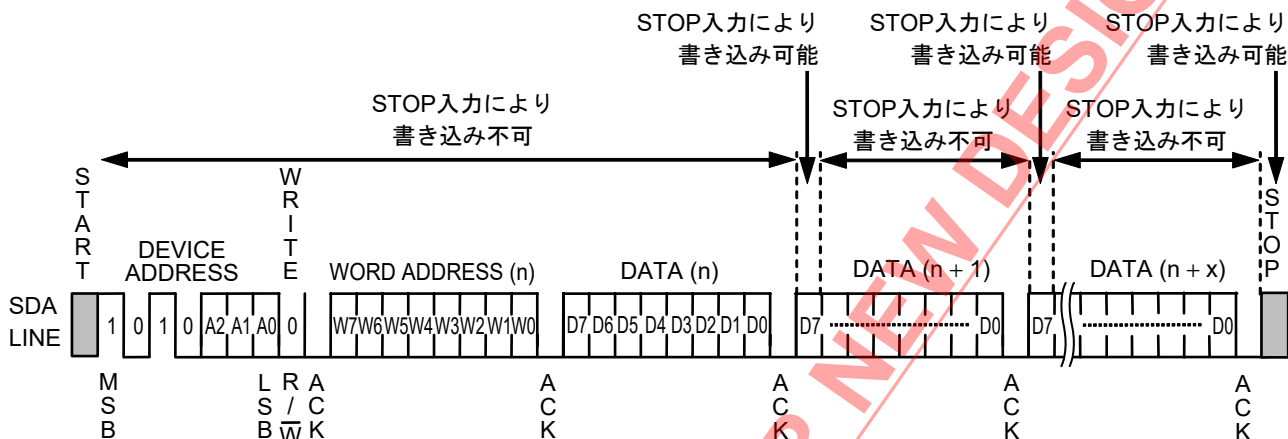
STOP入力により 書き込み可能

STOP入力により 書き込み可能

STOP入力により 書き込み可能

STOP入力により 書き込み不可

STOP入力により 書き込み不可

STOP入力により 書き込み不可

START

DEVICE ADDRESS

WRITE

WORD ADDRESS (n)

DATA (n)

DATA (n + 1)

DATA (n + x)

STOP

SDA LINE

1 0 1 0 A2 A1 A0 0

W7 W6 W5 W4 W3 W2 W1 W0

D7 D6 D5 D4 D3 D2 D1 D0

D7 D0

D7 D0

MSB

LSB

R / $\overline{W}$

ACK

ACK

ACK

ACK

ACK

NEW DESIG